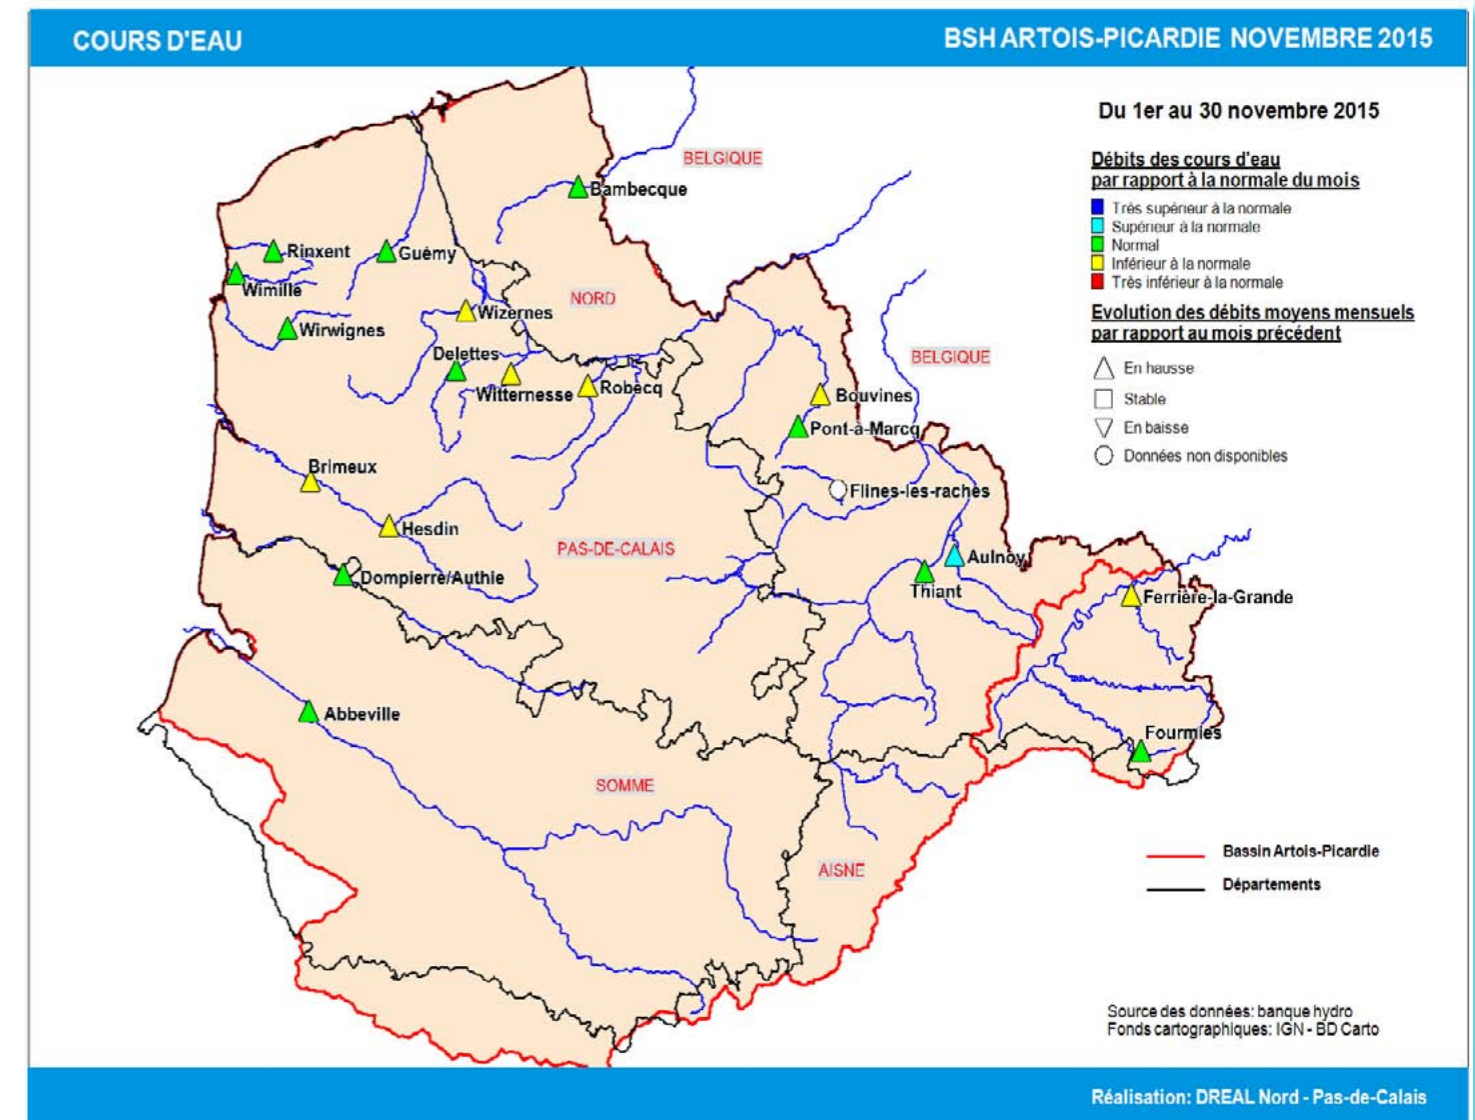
COURS D'EAU

BSH ARTOIS-PICARDIE NOVEMBRE 2015

Du 1er au 30 novembre 2015

Débits des cours d'eau par rapport à la normale du mois

Très supérieur à la normale
Supérieur à la normale
Normal
Inférieur à la normale
Très inférieur à la normale

Evolution des débits moyens mensuels par rapport au mois précédent

En hausse
Stable
En baisse
Données non disponibles

BELGIQUE

Bambecque

Rinxent
Guémy
Wimille
NORD
Wizernes
Wirwignes
BELGIQUE
Delettes
Witternesse
Robecq
Bouvines
Pont-à-Marcq
Brimeux
Flines-les-raches
Hesdin
PAS-DE-CALAIS
Aulnoy
Dompierre/Authie
Thiant
Ferrière-la-Grande
Abbeville
Fourmies
SOMME
AISNE

Bassin Artois-Picardie
Départements

Source des données: banque hydro
Fonds cartographiques: IGN - BD Carto

Réalisation: DREAL Nord - Pas-de-Calais